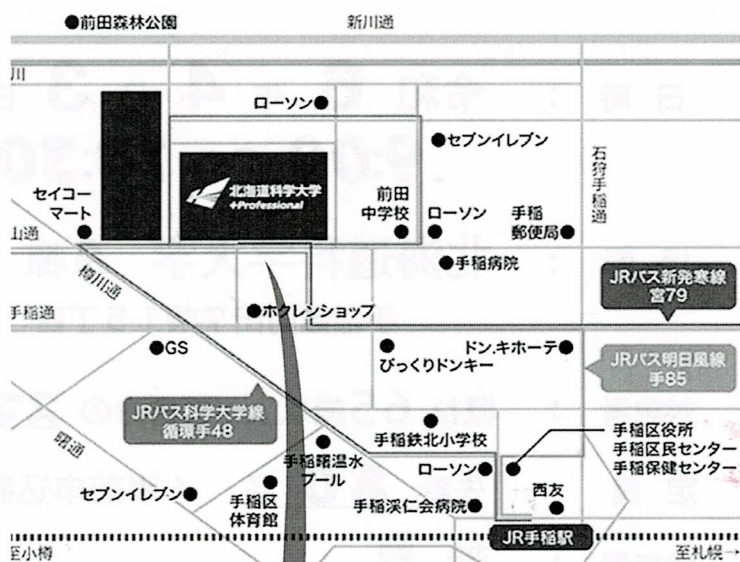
●前田森林公園

新川通

川

ローソン●

●セブンイレブン

石狩手稲通

セイコーマート ●

北海道科学大学 +Professional

前田中学校 ●

● ローソン

手稲郵便局●

山通

樽川通

●手稲病院

JRバス新発寒線 宮79

手稲通

●ホクレンショップ

●GS

● ドン.キホーテ●

びっくりドンキー

JRバス明日風線 手85

JRバス科学大学線 循環手48

●

手稲鉄北小学校

手稲区役所
手稲区民センター
手稲保健センター

昭通

●

手稲曙温水プール

ローソン●

●

セブンイレブン●

手稲区体育館

●

手稲渓仁会病院●

西友

JR手稲駅

至小樽

至札幌→